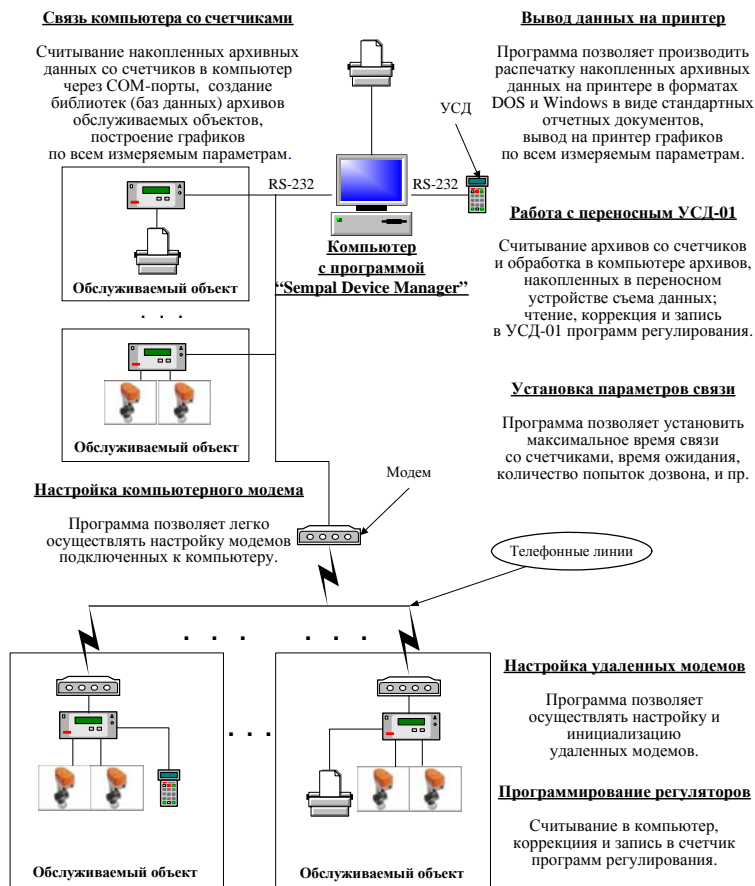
Связь компьютера со счетчиками

Считывание накопленных архивных данных со счетчиков в компьютер через COM-порты, создание библиотек (баз данных) архивов обслуживаемых объектов, построение графиков по всем измеряемым параметрам.

Вывод данных на принтер

Программа позволяет производить распечатку накопленных архивных данных на принтере в форматах DOS и Windows в виде стандартных отчетных документов, вывод на принтер графиков по всем измеряемым параметрам.

УСД

RS-232

RS-232

Обслуживаемый объект

Компьютер с программой "Sempal Device Manager"

Работа с переносным УСД-01

Считывание архивов со счетчиков и обработка в компьютере архивов, накопленных в переносном устройстве съема данных; чтение, коррекция и запись в УСД-01 программ регулирования.

. . .

Обслуживаемый объект

Установка параметров связи

Программа позволяет установить максимальное время связи со счетчиками, время ожидания, количество попыток дозвона, и пр.

Модем

Настройка компьютерного модема

Программа позволяет легко осуществлять настройку модемов подключенных к компьютеру.

Телефонные линии

. . . . . .

Настройка удаленных модемов

Программа позволяет осуществлять настройку и инициализацию удаленных модемов.

. . .

Программирование регуляторов

Считывание в компьютер, коррекция и запись в счетчик программ регулирования.

Обслуживаемый объект

Обслуживаемый объект